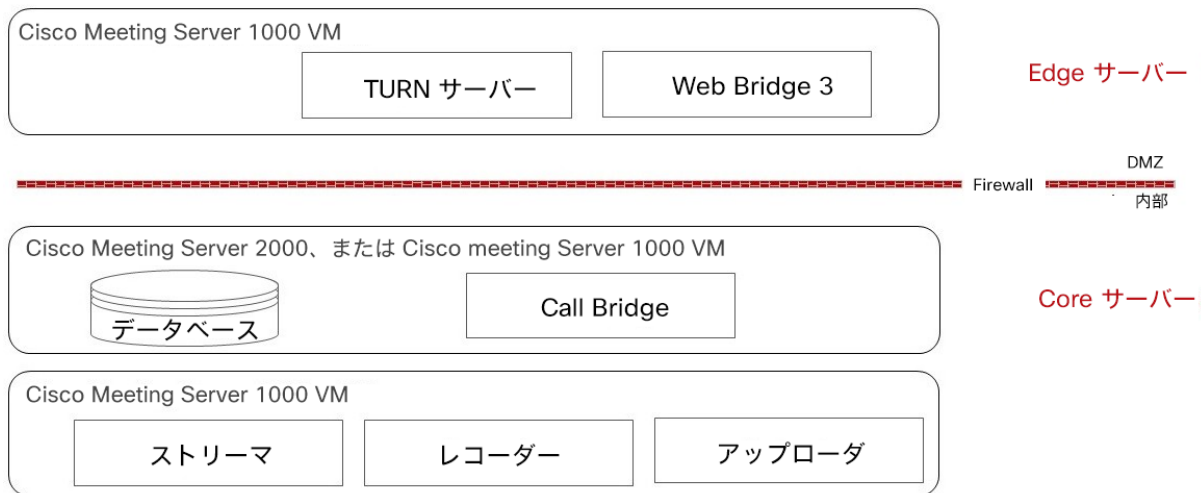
Cisco Meeting Server 1000 VM

TURN サーバー

Web Bridge 3

Edge サーバー

DMZ

Firewall

内部

Cisco Meeting Server 2000、または Cisco meeting Server 1000 VM

データベース

Call Bridge

Core サーバー

Cisco Meeting Server 1000 VM

ストリーマ

レコーダー

アップローダ